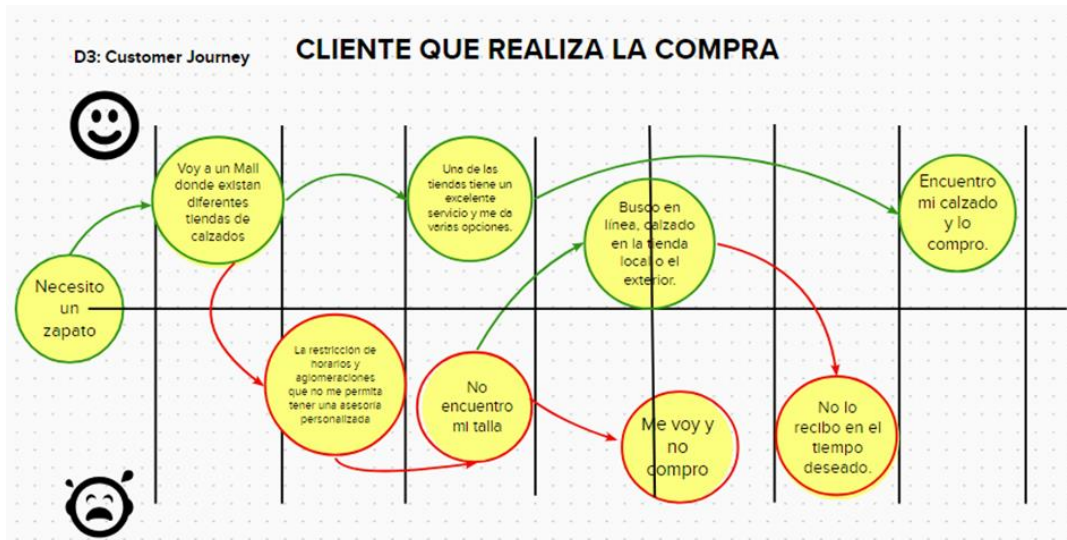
D3: Customer Journey

CLIENTE QUE REALIZA LA COMPRA

Necesito un zapato

Voy a un Mall donde existan diferentes tiendas de calzados

Una de las tiendas tiene un excelente servicio y me da varias opciones.

Busco en línea, calzado en la tienda local o el exterior.

Encuentro mi calzado y lo compro.

La restricción de horarios y aglomeraciones que no me permita tener una asesoria personalizada

No encuentro mi talla

Me voy y no compro

No lo recibo en el tiempo deseado.